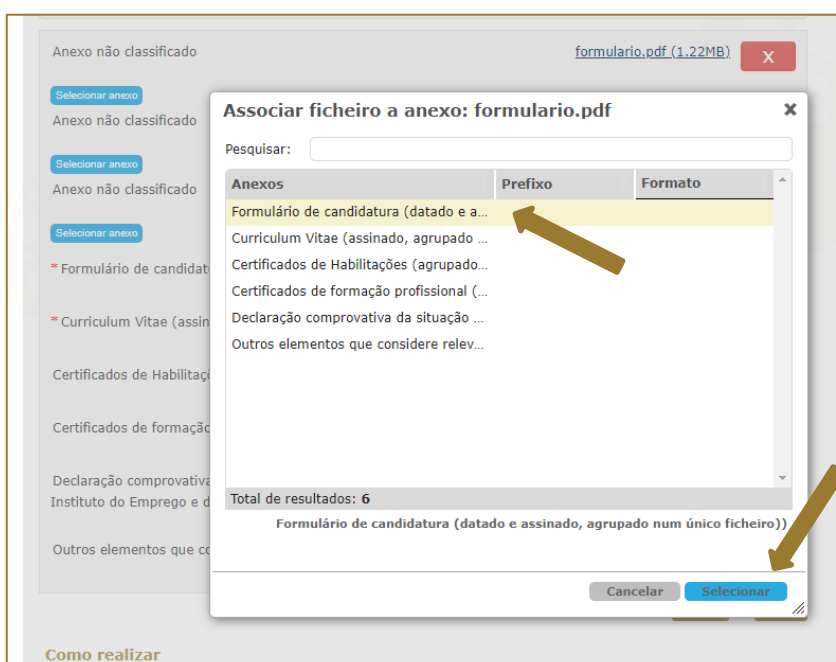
Anexo não classificado

formulario.pdf (1.22MB)

X

Selecionar anexo

Anexo não classificado

Selecionar anexo

Anexo não classificado

Selecionar anexo

* Formulário de candidat

* Curriculum Vitae (assin

Certificados de Habilitaç

Certificados de formação

Declaração comprovativa
Instituto do Emprego e d

Outros elementos que co

Como realizar

Associar ficheiro a anexo: formulario.pdf

×

Pesquisar:

| Anexos | Prefixo | Formato |
|---|---|---|
| Formulário de candidatura (datado e a... | | |
| Curriculum Vitae (assinado, agrupado ... | | |
| Certificados de Habilitações (agrupado... | | |
| Certificados de formação profissional (... | | |
| Declaração comprovativa da situação ... | | |
| Outros elementos que considere relev... | | |

Total de resultados: 6

Formulário de candidatura (datado e assinado, agrupado num único ficheiro))

Cancelar

Selecionar